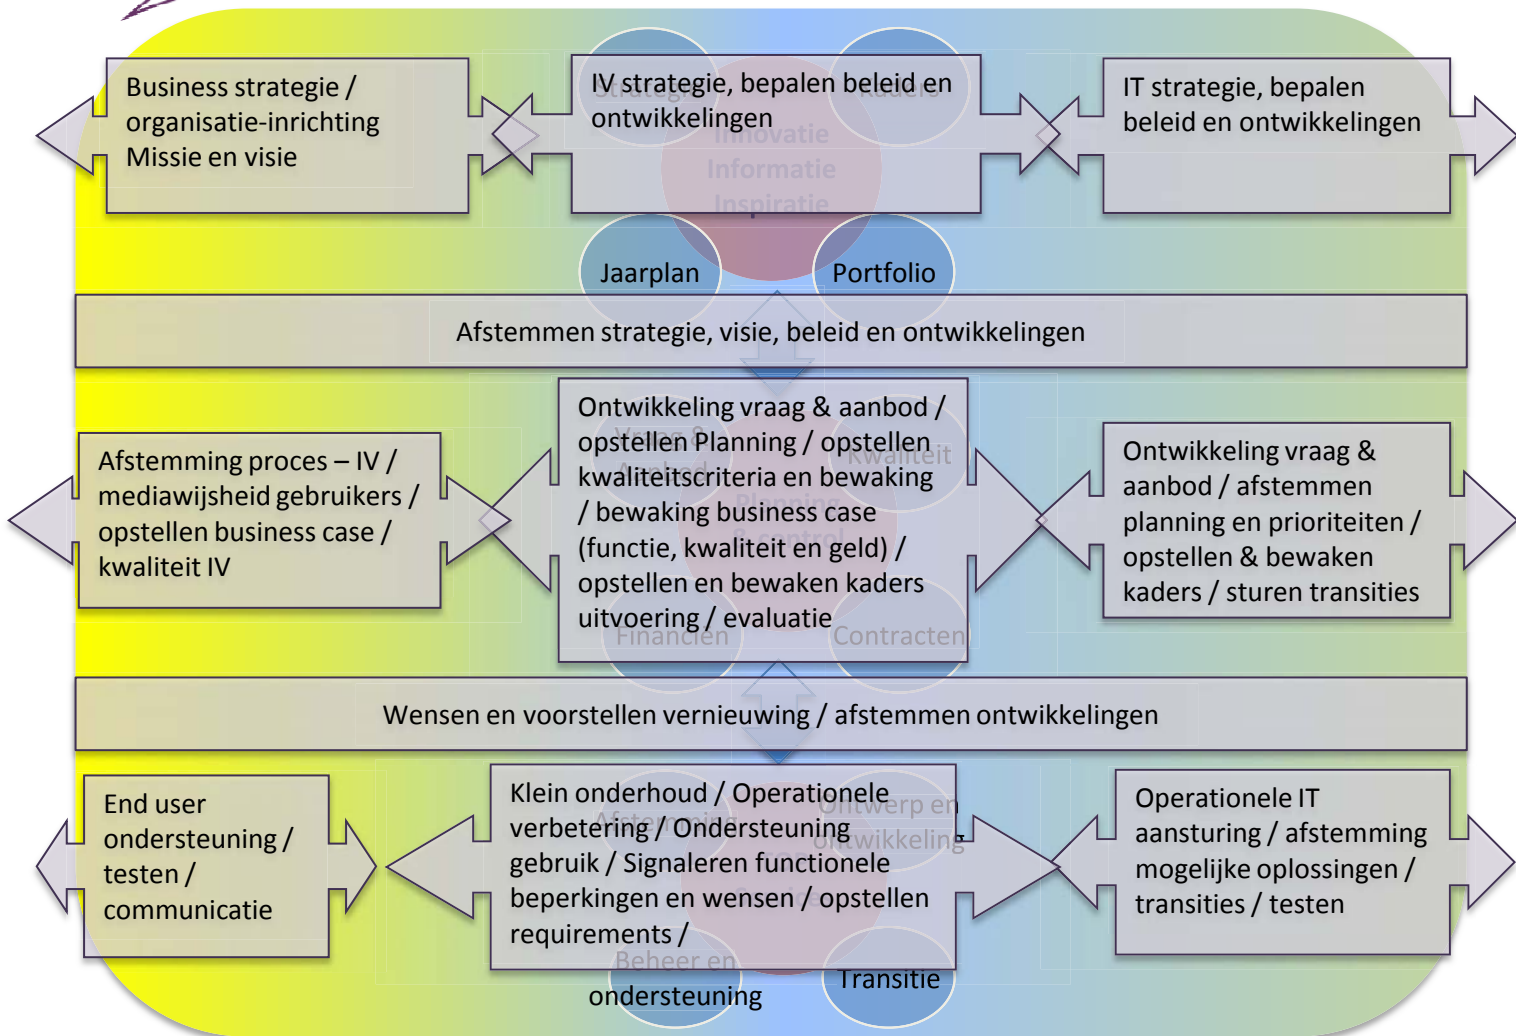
Business strategie / organisatie-inrichting Missie en visie

IV strategie, bepalen beleid en ontwikkelingen

IT strategie, bepalen beleid en ontwikkelingen

Innovatie
Informatie
Inspiratie

Jaarplan

Portfolio

Afstemmen strategie, visie, beleid en ontwikkelingen

Afstemming proces – IV / mediawijsheid gebruikers / opstellen business case / kwaliteit IV

Ontwikkeling vraag & aanbod / opstellen Planning / opstellen kwaliteitscriteria en bewaking / bewaking business case (functie, kwaliteit en geld) / opstellen en bewaken kaders uitvoering / evaluatie

Kwaliteit

Financiën

Contracten

Ontwikkeling vraag & aanbod / afstemmen planning en prioriteiten / opstellen & bewaken kaders / sturen transities

Wensen en voorstellen vernieuwing / afstemmen ontwikkelingen

End user ondersteuning / testen / communicatie

Klein onderhoud / Operationele verbetering / Ondersteuning gebruik / Signaleren functionele beperkingen en wensen / opstellen requirements /

Ontwerp en ontwikkeling

Operationele IT aansturing / afstemming mogelijke oplossingen / transities / testen

Beheer en ondersteuning

Transitie